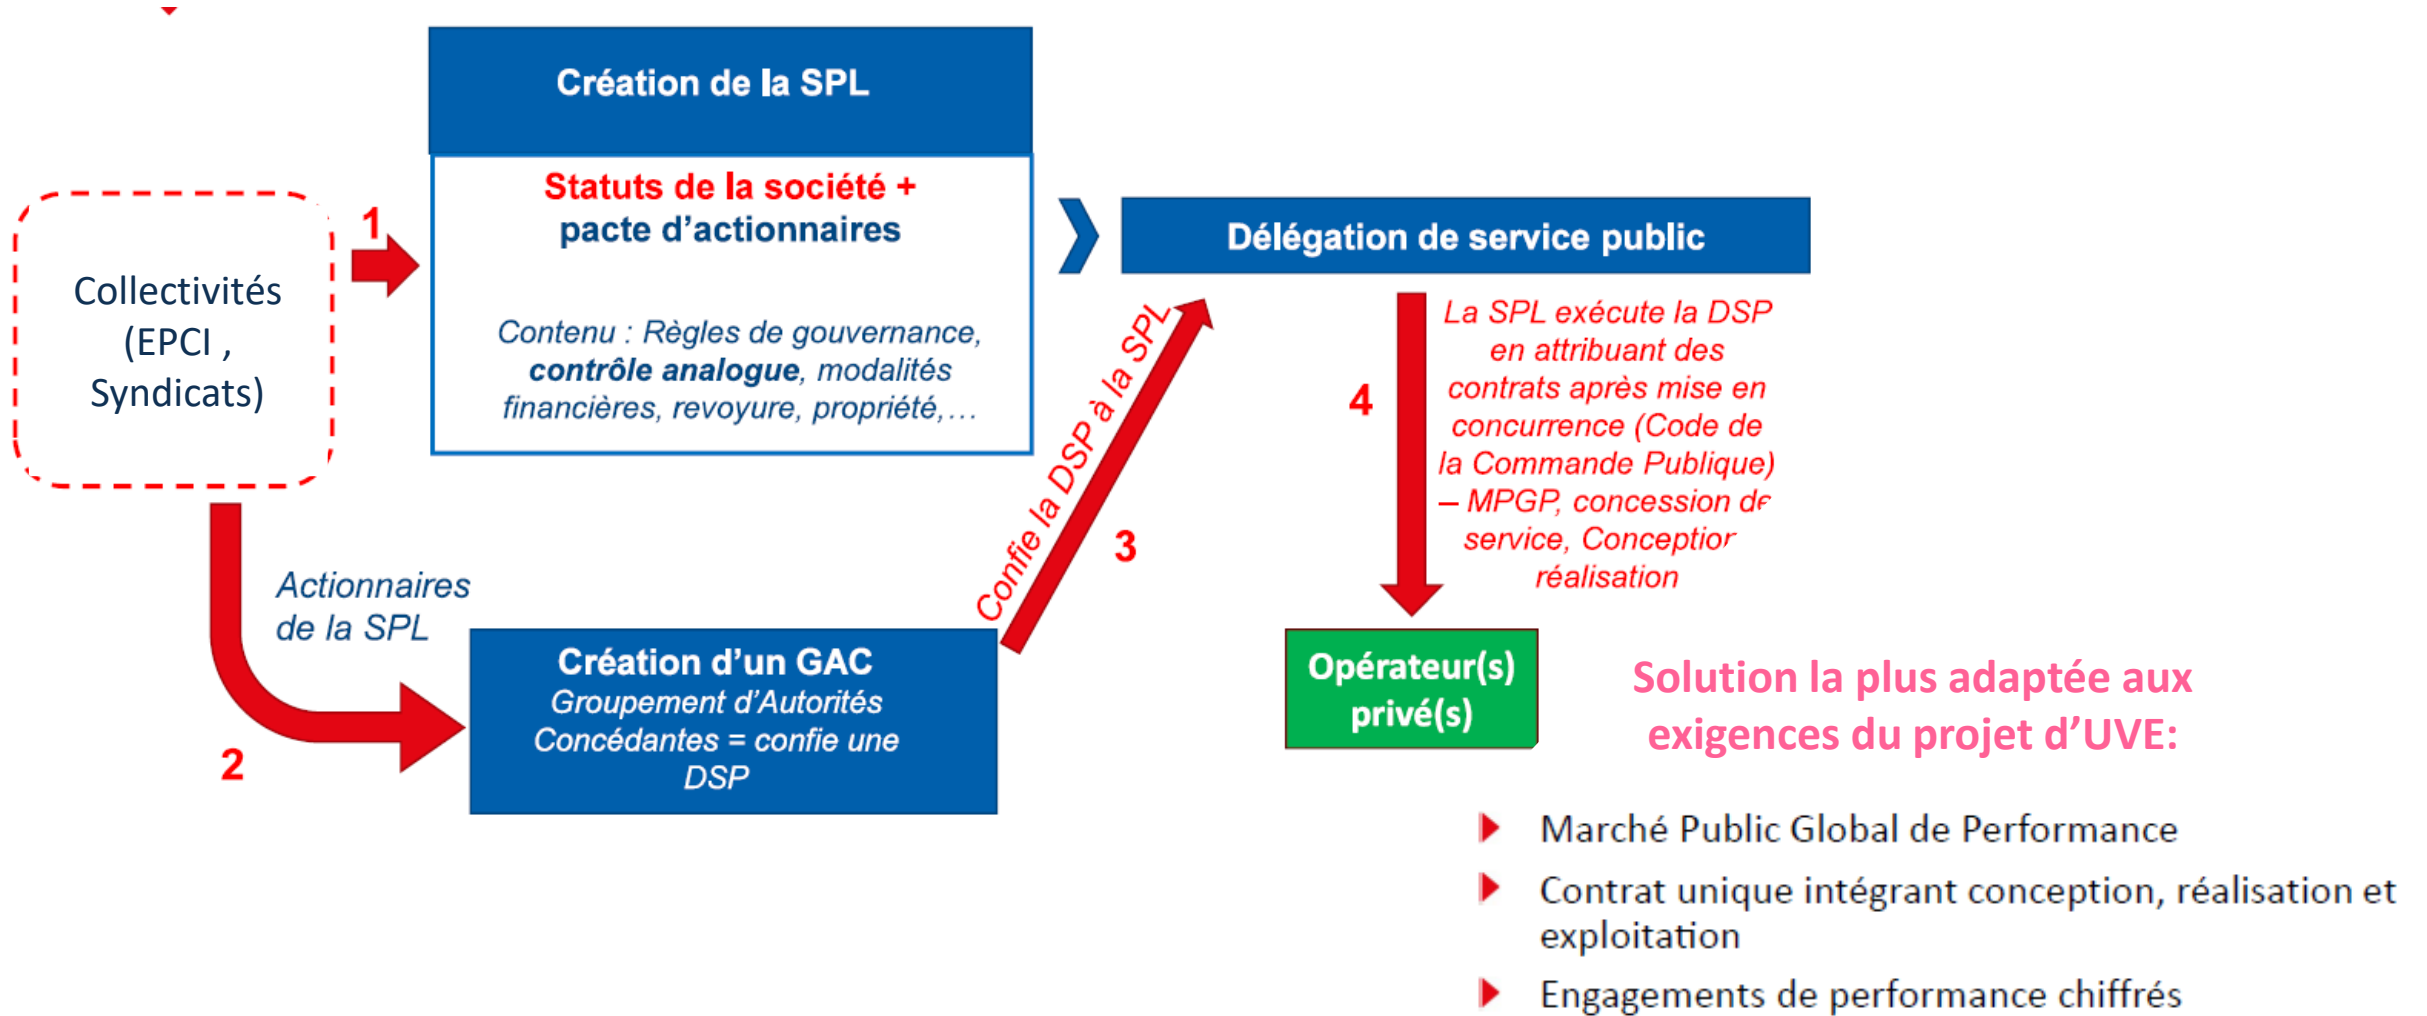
Création de la SPL

Statuts de la société + pacte d'actionnaires

Contenu : Règles de gouvernance, **contrôle analogue**, modalités financières, revoyure, propriété,…

Collectivités (EPCI , Syndicats)

1

Délégation de service public

Confie la DSP à la SPL

3

4

La SPL exécute la DSP en attribuant des contrats après mise en concurrence (Code de la Commande Publique) – MPGP, concession de service, Conception réalisation

Actionnaires de la SPL

2

Création d'un GAC
Groupement d'Autorités Concédantes = confie une DSP

Opérateur(s) privé(s)

Solution la plus adaptée aux exigences du projet d'UVE:

Marché Public Global de Performance

Contrat unique intégrant conception, réalisation et exploitation

Engagements de performance chiffrés